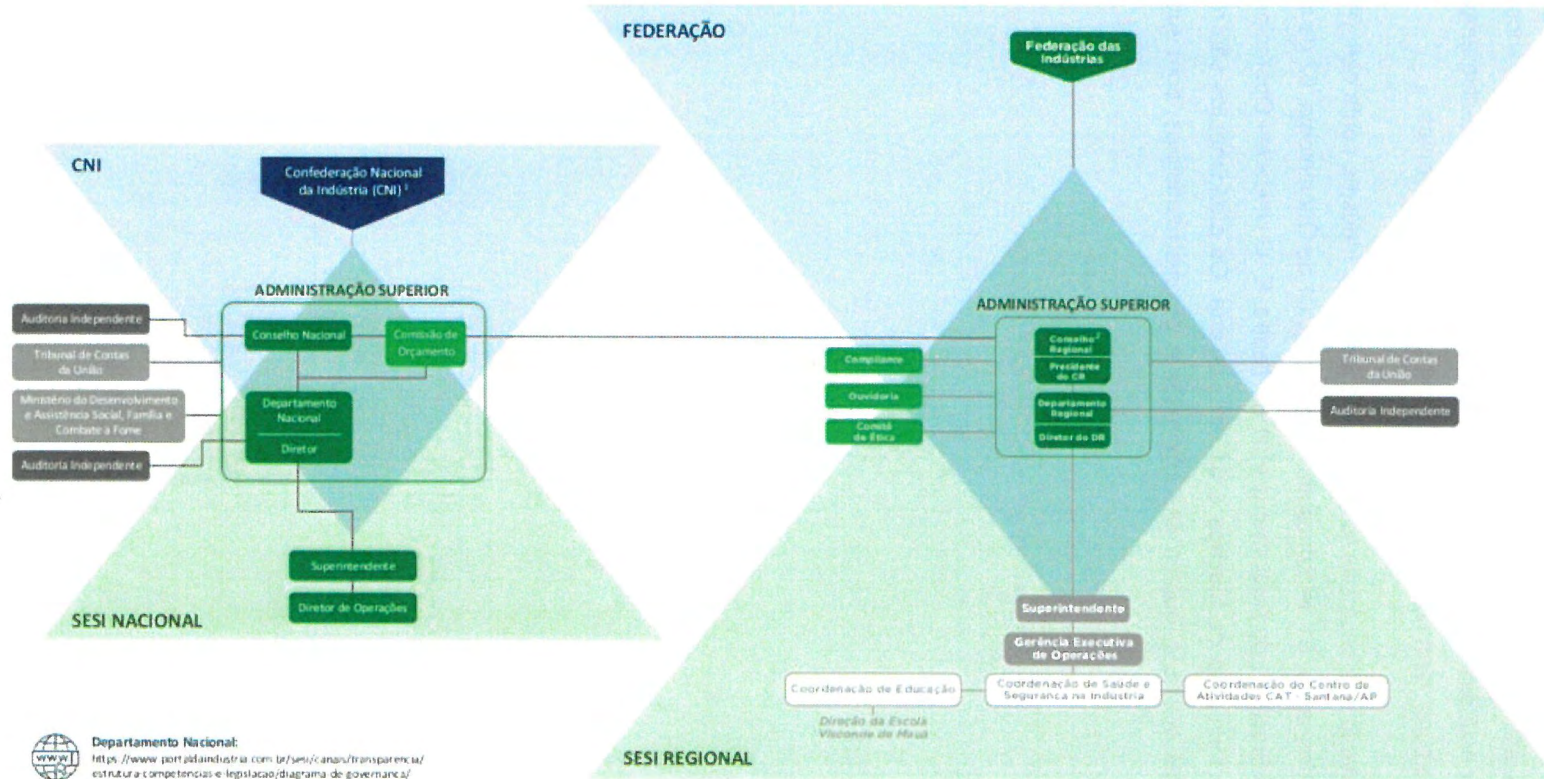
FEDERAÇÃO

Federação das Indústrias

CNI

Confederação Nacional da Indústria (CNI) ¹

ADMINISTRAÇÃO SUPERIOR

Auditoria Independente

Tribunal de Contas da União

Ministério do Desenvolvimento e Assistência Social, Família e Combate à Fome

Auditoria Independente

Conselho Nacional

Comissão de Orçamento

Departamento Nacional

Diretor

Superintendente

Diretor de Operações

SESI NACIONAL

ADMINISTRAÇÃO SUPERIOR

Compliance

Ouvidoria

Comitê de Ética

Conselho Regional ²

Presidente do CR

Departamento Regional

Diretor do DR

Tribunal de Contas da União

Auditoria Independente

Superintendente

Gerência Executiva de Operações

Coordenação de Educação

Direção da Escola Visconde de Mauá

Coordenação de Saúde e Segurança na Indústria

Coordenação do Centro de Atividades CAT - Santana/AP

SESI REGIONAL

Departamento Nacional:
https://www.portaldaindustria.com.br/sesi/canais/transparencia/estrutura-competencias-e-legislacao/diagrama-de-governanca/